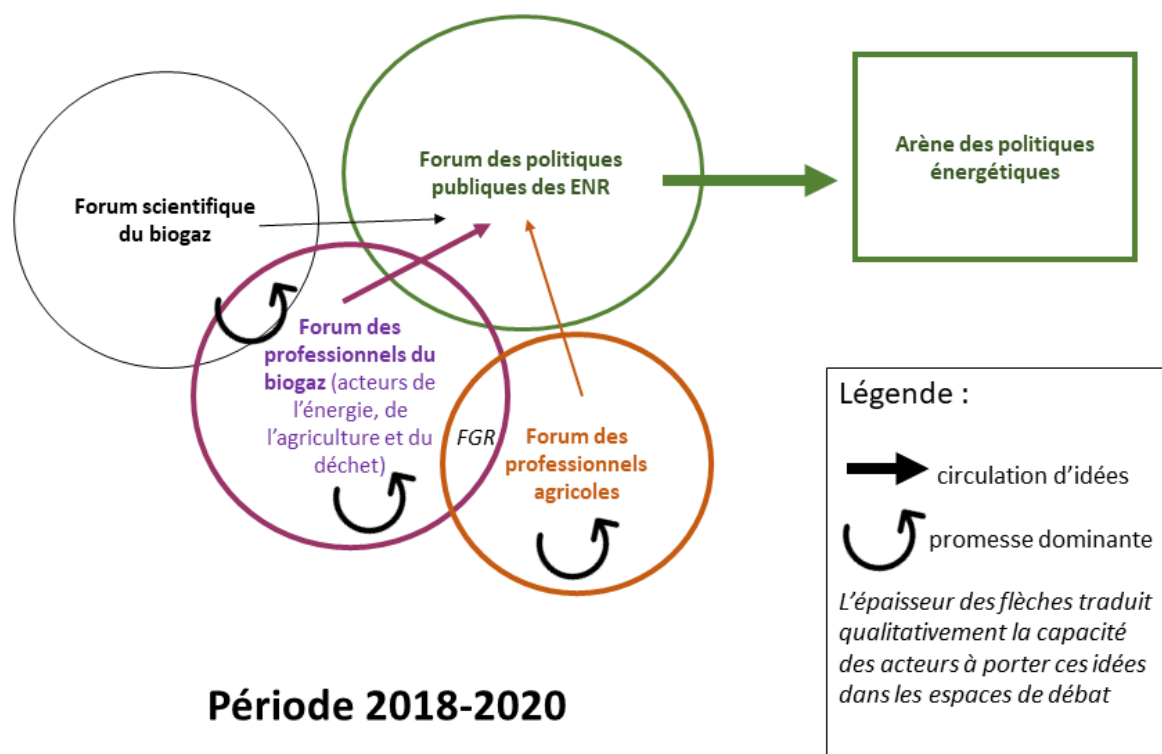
Forum scientifique du biogaz

Forum des politiques publiques des ENR

Arène des politiques énergétiques

Forum des professionnels du biogaz (acteurs de l'énergie, de l'agriculture et du déchet)

FGR

Forum des professionnels agricoles

Légende :

circulation d'idées

promesse dominante

L'épaisseur des flèches traduit qualitativement la capacité des acteurs à porter ces idées dans les espaces de débat

Période 2018-2020